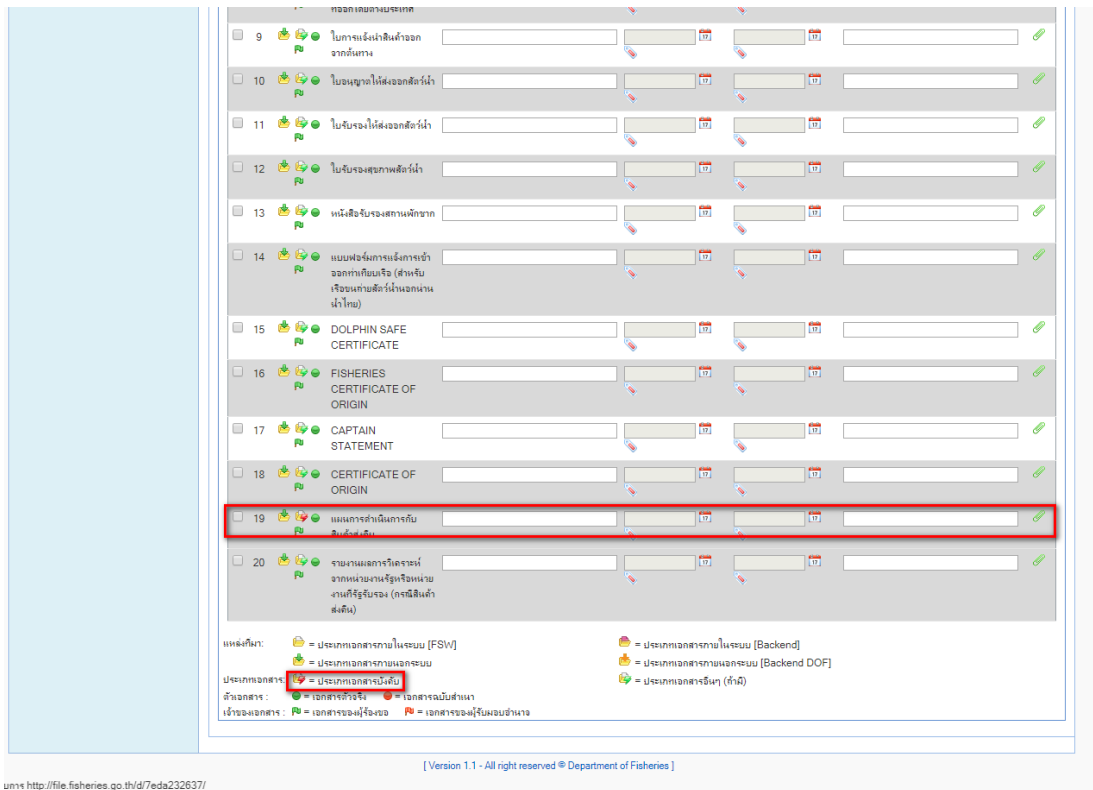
หรือกาเลยต่างประเทศ

9 ใบการแจ้งนำสินค้าออกจากทั่นทาง

10 ใบอนุญาตให้ส่งออกสัตว์น้ำ

11 ใบรับรองให้ส่งออกสัตว์น้ำ

12 ใบรับรองสุขภาพสัตว์น้ำ

13 หนังสือรับรองสถานพักซาก

14 แบบฟอร์มการแจ้งการเข้าออกท่าเทียบเรือ (สำหรับเรือขนถ่ายสัตว์น้ำนอกน่านน้ำไทย)

15 DOLPHIN SAFE CERTIFICATE

16 FISHERIES CERTIFICATE OF ORIGIN

17 CAPTAIN STATEMENT

18 CERTIFICATE OF ORIGIN

19 แผนการดำเนินการกับสินค้าส่งคืน

20 รายงานผลการวิเคราะห์จากหน่วยงานรัฐหรือหน่วยงานที่รัฐรับรอง (กรณีสินค้าส่งคืน)

แหล่งที่มา: = ประเภทเอกสารภายในระบบ [FSW] = ประเภทเอกสารภายในระบบ [Backend]
= ประเภทเอกสารภายนอกระบบ = ประเภทเอกสารภายนอกระบบ [Backend DOF]
ประเภทเอกสาร: = ประเภทเอกสารบังคับ = ประเภทเอกสารอื่นๆ (ถ้ามี)
ตัวเอกสาร : = เอกสารตัวจริง = เอกสารฉบับสำเนา
เจ้าของเอกสาร : = เอกสารของผู้ร้องขอ = เอกสารของผู้รับมอบอำนาจ

[ Version 1.1 - All right reserved © Department of Fisheries ]

มการ http://file.fisheries.go.th/d/7eda232637/